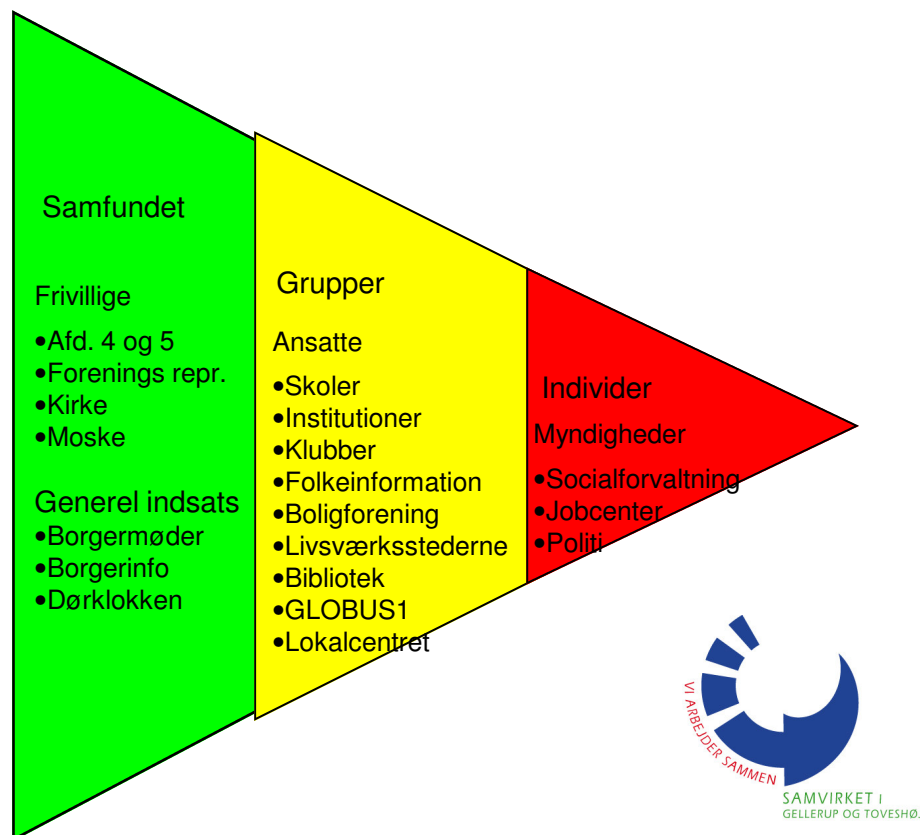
Samfundet

Frivillige

•Afd. 4 og 5
•Forenings repr.
•Kirke
•Moske

Generel indsats
•Borgermøder
•Borgerinfo
•Dørklokken

Grupper

Ansatte

•Skoler
•Institutioner
•Klubber
•Folkeinformation
•Boligforening
•Livsværksstederne
•Bibliotek
•GLOBUS1
•Lokalcentret

Individer

Myndigheder

•Socialforvaltning
•Jobcenter
•Politi

VI ARBEJDER SAMMEN
SAMVIRKET I
GELLERUP OG TOVESHØ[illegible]